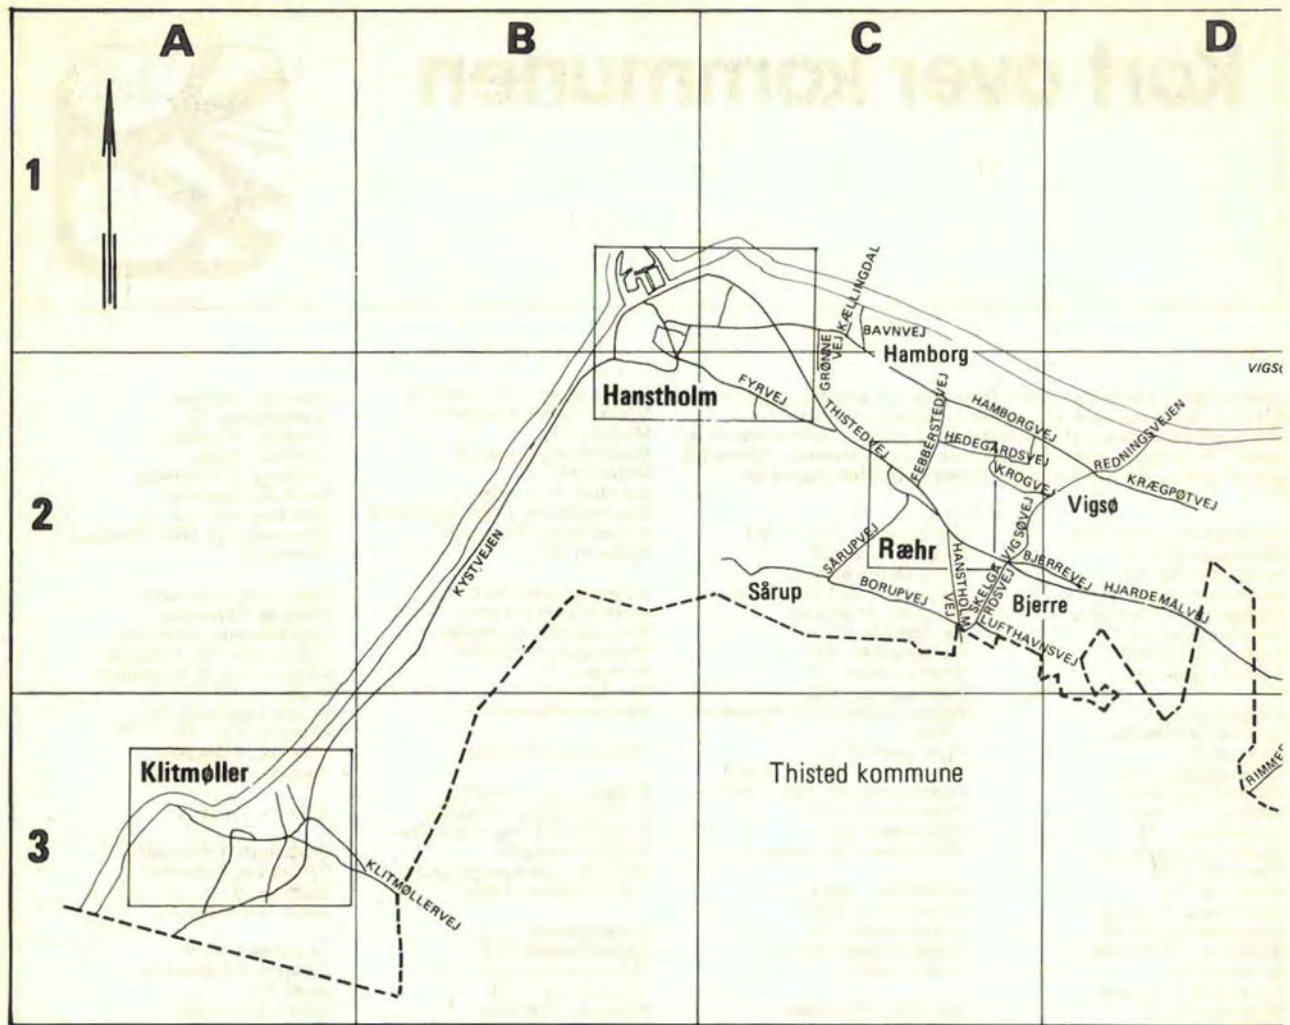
A B C D

Kort over kommunen

1

2

3

Hanstholm

KÆLLINGDAL

BAVNVEJ

GRØNNE VEJ

Hamborg

VIGSØ

FYRVEJ

THISTEDVEJ

FEBBERSTEDVEJ

HAMBORGVEJ

HEDEGÅRDSVEJ

REDNINGSVEJEN

KROGVEJ

KRÆGPØTVEJ

Vigsø

KYSTVEJEN

SÅRUPVEJ

Ræhr

HANSTHOLMVEJ

VIGSØVEJ

BJERREVEJ

HJARDEMALVEJ

Sårup

BORUPVEJ

SKELGÅRDSVEJ

Bjerre

LUFTHAVNSVEJ

Thisted kommune

RIMMER

Klitmøller

KLITMØLLERVEJ